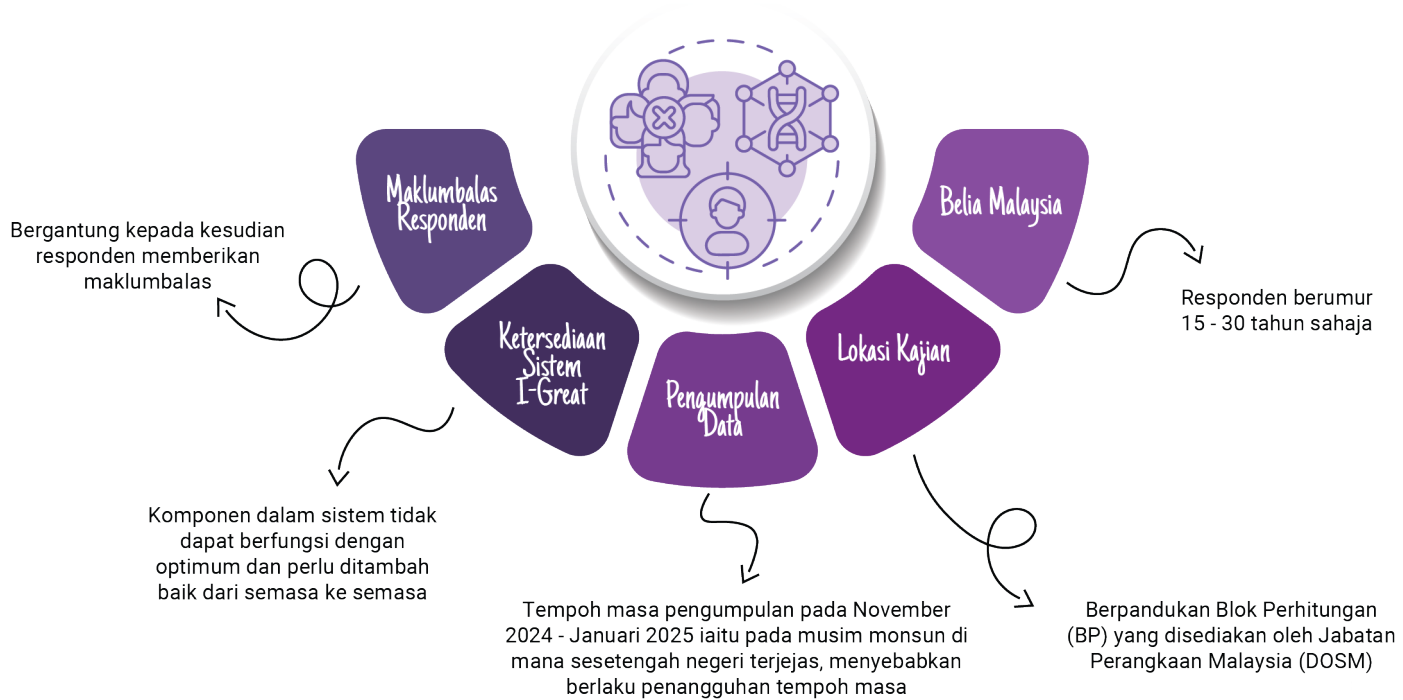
Maklumbalas Responden

Bergantung kepada kesudian responden memberikan maklumbalas

Ketersediaan Sistem I-Great

Komponen dalam sistem tidak dapat berfungsi dengan optimum dan perlu ditambah baik dari semasa ke semasa

Pengumpulan Data

Tempoh masa pengumpulan pada November 2024 - Januari 2025 iaitu pada musim monsun di mana sesetengah negeri terjejas, menyebabkan berlaku penangguhan tempoh masa

Lokasi Kajian

Berpandukan Blok Perhitungan (BP) yang disediakan oleh Jabatan Perangkaan Malaysia (DOSM)

Belia Malaysia

Responden berumur 15 - 30 tahun sahaja